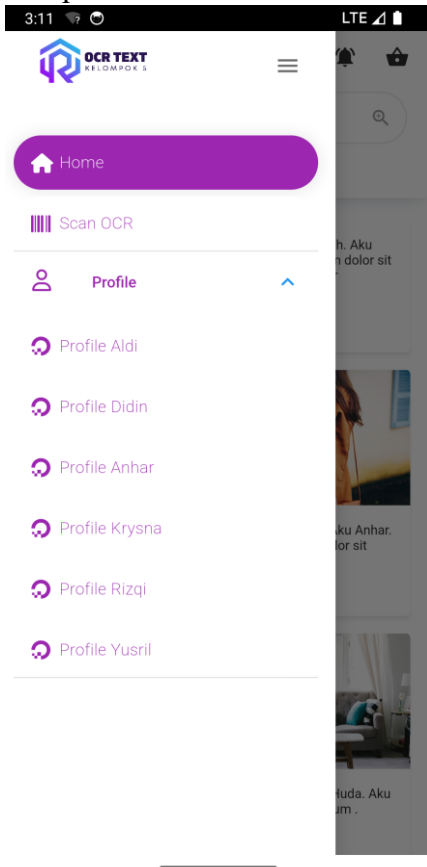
3:11 LTE

OCR TEXT
KELOMPOK 5

Home

Scan OCR

Profile

Profile Aldi

Profile Didin

Profile Anhar

Profile Krysna

Profile Rizqi

Profile Yusril

h. Aku
n dolor sit

Aku Anhar.
lor sit

Huda. Aku
um .